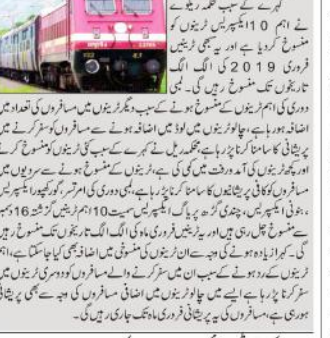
کہرے کے سبب محکمہ ریلوے نے اہم 10 ایکسپریس ٹرینوں کو منسوخ کردیا ہے اور یہ سبھی ٹرینیں فروری 2019 کی الگ الگ تاریخوں تک منسوخ رہیں گی ۔ لمبی دوری کی اہم ٹرینوں کے منسوخ ہونے کے سبب دیگر ٹرینوں میں مسافروں کی تعداد میں اضافہ ہورہا ہے ، چالو ٹرینوں میں لوڈ میں اضافہ ہونے سے مسافروں کو سفر کرنے میں پریشانی کا سامنا کرنا پڑ رہا ہے ، محکمہ ریل نے کہرے کے سبب کئی ٹرینوں کو منسوخ کر دیا ہے اور کچھ ٹرینوں کو ان کی آمد ورفت میں کمی کی ہے ، ٹرینوں کے منسوخ ہونے سے سردیوں میں مسافروں کو کافی پریشانیوں کا سامنا کرنا پڑ رہا ہے ، انہی دوری کی امرتسر گورکھپور ایکسپریس ، جونی ایکسپریس ، چنڈی گڑھ پریاگ ایکسپریس سمیت 10 اہم ٹرینیں گزشتہ 16 دسمبر سے منسوخ چل رہی ہیں اور یہ ٹرینیں فروری ماہ کی الگ الگ تاریخوں تک منسوخ رہیں گی ۔ کہرا زیادہ ہونے کی وجہ سے ان ٹرینوں کی منسوخی میں اضافہ بھی کیا جاسکتا ہے ، اہم ٹرینوں کے ردہونے کے سبب ان میں سفر کرنے والے مسافروں کو دوسری ٹرینوں میں سفر کرنا پڑ رہا ہے ایسے میں چالو ٹرینوں میں اضافی مسافروں کی وجہ سے بھی پریشانی ہورہی ہے ، مسافروں کی یہ پریشانی فروری ماہ تک جاری رہیں گی ۔